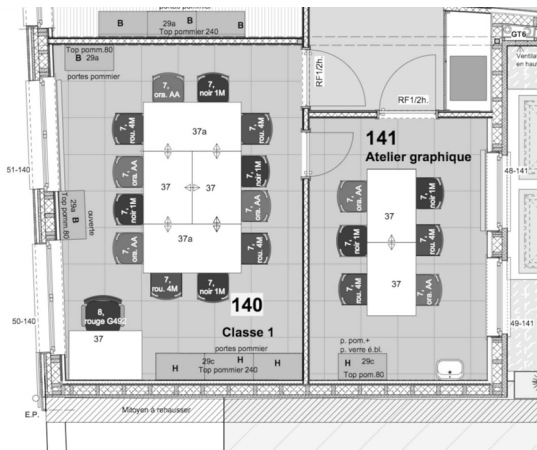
portes pommier
B 29a B
Top pommier 240
Top pomm.80
B 29a
portes pommier
GT6
Ventila en haut
RF1/2h.
RF1/2h.
7, ora. AA
7, noir 1M
7, rou. 4M
37a
7, rou. 4M
7, ora. AA
7, noir 1M
7, noir 1M
37
37
7, ora. AA
7, rou. 4M
7, ora. AA
37a
7, rou. 4M
7, rou. 4M
7, noir 1M
141
Atelier graphique
51-140
48-141
29a B
Top pomm.80
ouverte
7, ora. AA
7, noir 1M
37
7, noir 1M
7, rou. 4M
37
7, rou. 4M
7, ora. AA
8, rouge G492
140
Classe 1
50-140
49-141
37
portes pommier
H 29c H H
Top pommier 240
p. pom.+
p. verre é.bl.
H 29c
Top pomm.80
E.P.
Mitoyen à rehausser